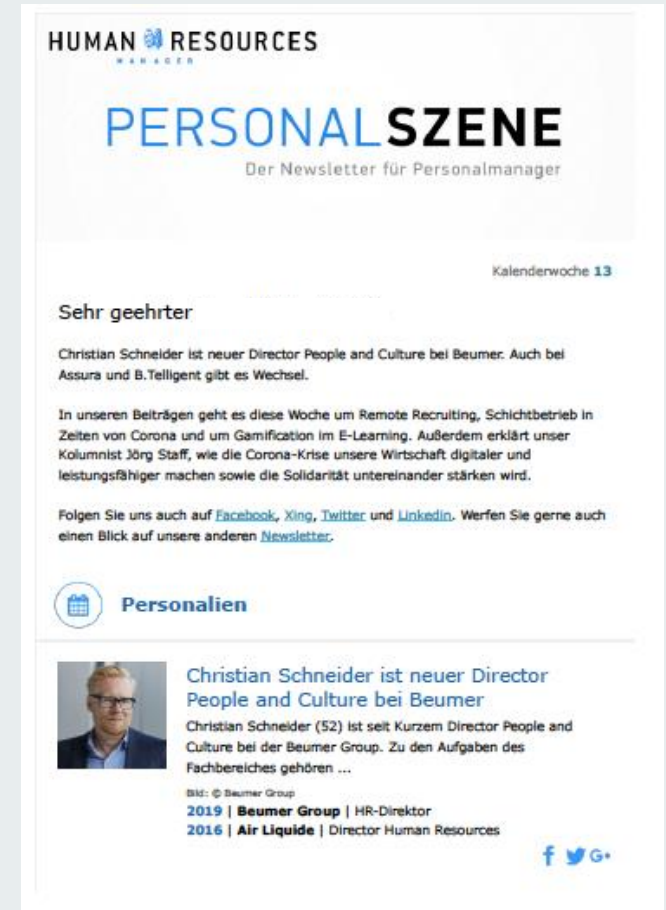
HUMAN RESOURCES
MANAGER

PERSONALSZENE
Der Newsletter für Personalmanager

Kalenderwoche 13

Sehr geehrter

Christian Schneider ist neuer Director People and Culture bei Beumer. Auch bei Assura und B.Telligent gibt es Wechsel.

In unseren Beiträgen geht es diese Woche um Remote Recruiting, Schichtbetrieb in Zeiten von Corona und um Gamification im E-Learning. Außerdem erklärt unser Kolumnist Jörg Staff, wie die Corona-Krise unsere Wirtschaft digitaler und leistungsfähiger machen sowie die Solidarität untereinander stärken wird.

Folgen Sie uns auch auf Facebook, Xing, Twitter und Linkedin. Werfen Sie gerne auch einen Blick auf unsere anderen Newsletter.

Personalien

Christian Schneider ist neuer Director People and Culture bei Beumer

Christian Schneider (52) ist seit Kurzem Director People and Culture bei der Beumer Group. Zu den Aufgaben des Fachbereiches gehören ...

Bild: © Beumer Group
2019 | Beumer Group | HR-Direktor
2016 | Air Liquide | Director Human Resources

f G+